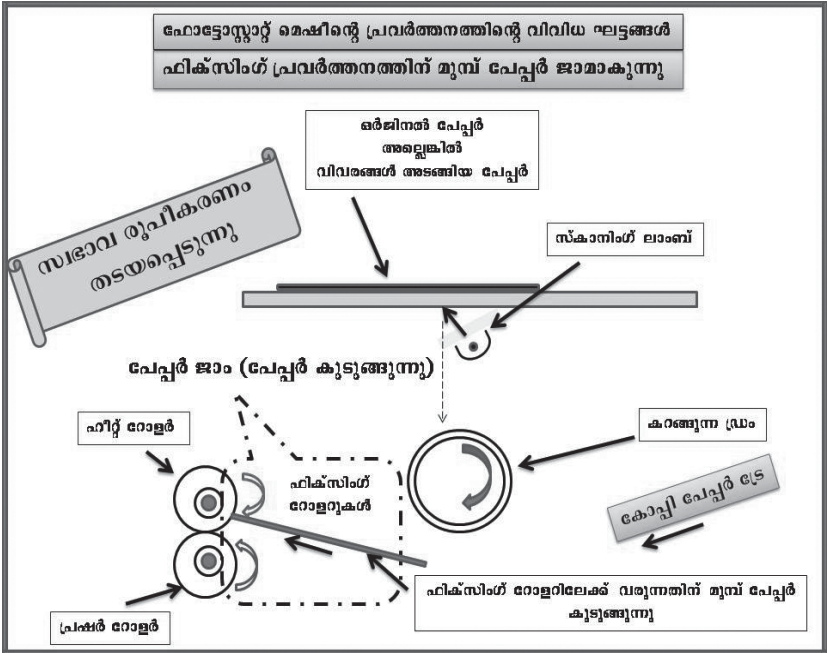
ഫോട്ടോസ്റ്റാറ്റ് മെഷീന്റെ പ്രവർത്തനത്തിന്റെ വിവിധ ഘട്ടങ്ങൾ

ഫിക്സിംഗ് പ്രവർത്തനത്തിന് മുമ്പ് പേപ്പർ ജാമാകുന്നു

ഒർജിനൽ പേപ്പർ അല്ലെങ്കിൽ വിവരങ്ങൾ അടങ്ങിയ പേപ്പർ

സ്വഭാവ രൂപീകരണം തടയപ്പെടുന്നു

സ്കാനിംഗ് ലാംബ്

പേപ്പർ ജാം (പേപ്പർ കുടുങ്ങുന്നു)

ഹീറ്റ് റോളർ

ഫിക്സിംഗ് റോളറുകൾ

കറങ്ങുന്ന ഡ്രം

കോപ്പി പേപ്പർ ട്രേ

പ്രഷർ റോളർ

ഫിക്സിംഗ് റോളറിലേക്ക് വരുന്നതിന് മുമ്പ് പേപ്പർ കുടുങ്ങുന്നു